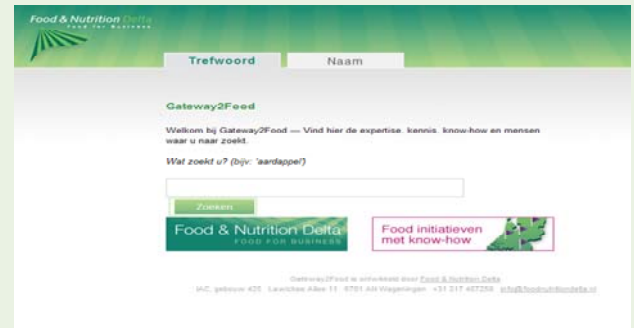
Food & Nutrition Delta
FOOD FOR BUSINESS

Trefwoord

Naam

Gateway2Food

Welkom bij Gateway2Food — Vind hier de expertise, kennis, know-how en mensen waar u naar zoekt.

Wat zoekt u? (bijv: 'aardappel')

Zoeken

Food & Nutrition Delta
FOOD FOR BUSINESS

Food initiatieven met know-how

Gateway2Food is ontwikkeld door Food & Nutrition Delta
IAC, gebouw 425 · Lawickse Allee 11 · 6701 AN Wageningen · +31 317 487258 · info@foodnutritiondelta.nl